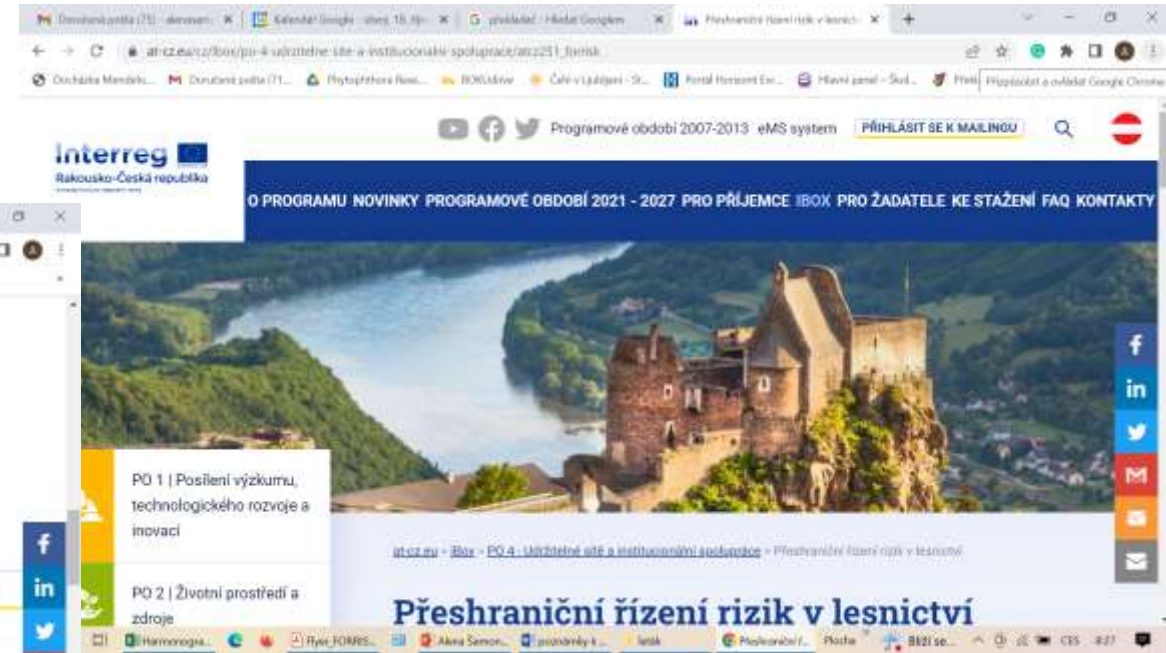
Doručená pošta (75) - alenavan | Kalendář Google - středa 15. říjn | přeshraniční - Hledat Googlem | Přeshraniční řízení rizik v lesnictví

at-cz.eu/cz/ibox/po-4-udrzitelne-site-a-institucionalni-spoluprace/atcz251_forrisk

Docházka Mendelu... | Doručená pošta (71... | Phytophthora Rese... | BOKUdrive | Čaht v Ljubljani - St... | Portal Horizont Eur... | Hlavní panel – Škol... | Přidat | Připojování a ovládat Google Chrome

Interreg
Rakousko-Česká republika

Programové období 2007-2013 eMS system PŘIHLÁSIT SE K MAILINGU

O PROGRAMU NOVINKY PROGRAMOVÉ OBDOBÍ 2021 - 2027 PRO PŘÍJEMCE IBOX PRO ŽADATELE KE STAŽENÍ FAQ KONTAKTY

PO 1 | Posílení výzkumu, technologického rozvoje a inovací

PO 2 | Životní prostředí a zdroje

at-cz.eu › iBox › PO 4 - Udržitelné sítě a institucionální spolupráce › Přeshraniční řízení rizik v lesnictví

Přeshraniční řízení rizik v lesnictví

Harmonogra... | Ryas_FORRIS... | Alena Samon... | poznámky k... | letak | Přeshraniční ř... | Plocha | Blíží se... | CES 8:27